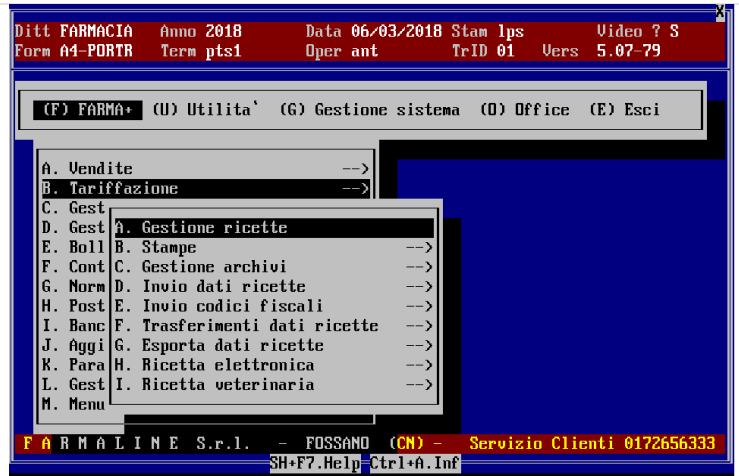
X

Ditt FARMACIA Anno 2018 Data 06/03/2018 Stam lps Video ? S
Form A4-PORTR Term pts1 Oper ant TrID 01 Vers 5.07-79

(F) FARMA+ (U) Utilita` (G) Gestione sistema (O) Office (E) Esci

A. Vendite -->
B. Tariffazione -->
C. Gest
D. Gest
E. Boll
F. Cont
G. Norm
H. Post
I. Banc
J. Aggi
K. Para
L. Gest
M. Menu

A. Gestione ricette
B. Stampe -->
C. Gestione archivi -->
D. Invio dati ricette -->
E. Invio codici fiscali -->
F. Trasferimenti dati ricette -->
G. Esporta dati ricette -->
H. Ricetta elettronica -->
I. Ricetta veterinaria -->

F A R M A L I N E S.r.l. - FOSSANO (CN) - Servizio Clienti 0172656333
SH+F7.Help Ctrl+A.Inf